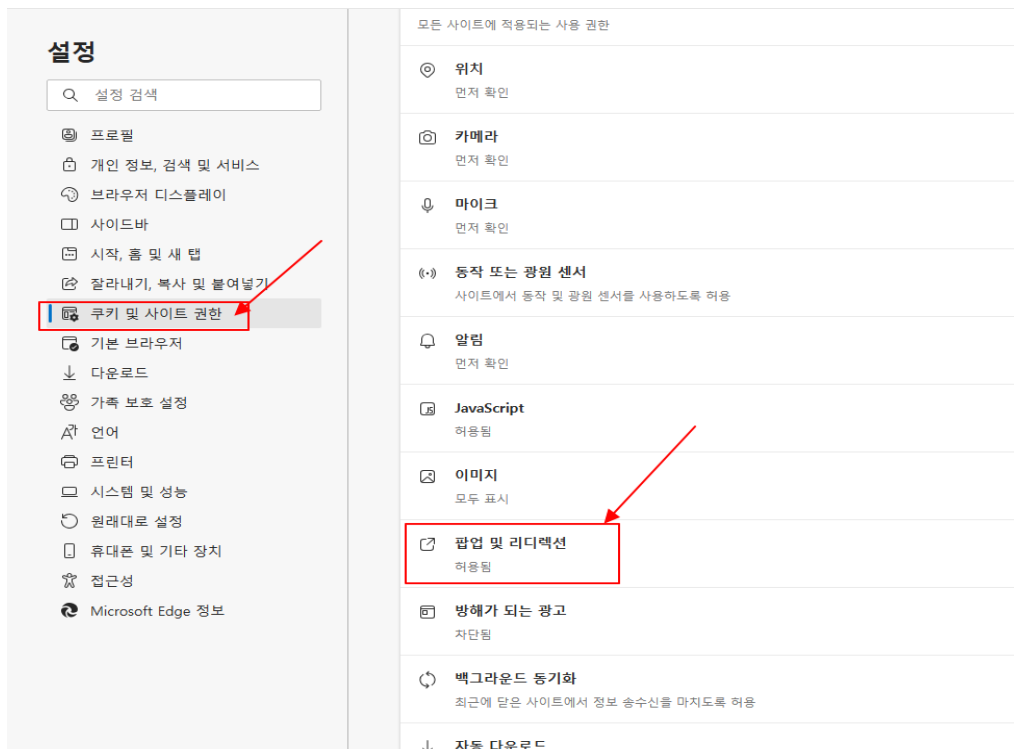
설정

설정 검색

프로필
개인 정보, 검색 및 서비스
브라우저 디스플레이
사이드바
시작, 홈 및 새 탭
잘라내기, 복사 및 붙여넣기
쿠키 및 사이트 권한
기본 브라우저
다운로드
가족 보호 설정
언어
프린터
시스템 및 성능
원래대로 설정
휴대폰 및 기타 장치
접근성
Microsoft Edge 정보

모든 사이트에 적용되는 사용 권한

위치
먼저 확인

카메라
먼저 확인

마이크
먼저 확인

동작 또는 광원 센서
사이트에서 동작 및 광원 센서를 사용하도록 허용

알림
먼저 확인

JavaScript
허용됨

이미지
모두 표시

팝업 및 리디렉션
허용됨

방해가 되는 광고
차단됨

백그라운드 동기화
최근에 닫은 사이트에서 정보 송수신을 마치도록 허용

자동 다운로드